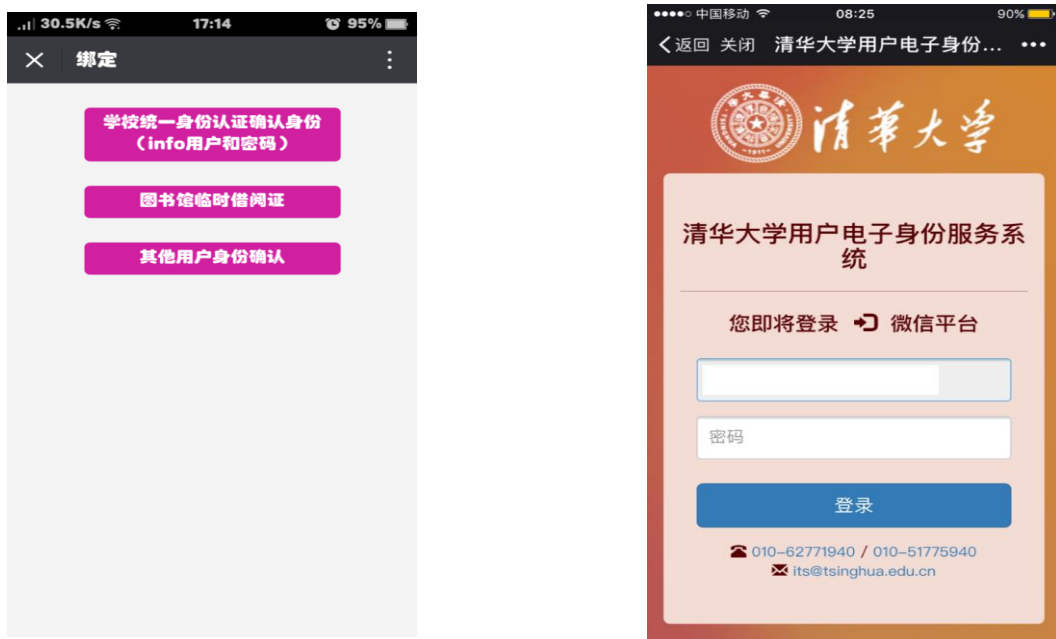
30.5K/s 17:14 95%

× 绑定

学校统一身份认证确认身份（info用户和密码）

图书馆临时借阅证

其他用户身份确认

●●●●○ 中国移动 08:25 90%

< 返回 关闭 清华大学用户电子身份... •••

清華大學

清华大学用户电子身份服务系统

您即将登录 微信平台

密码

登录

010-62771940 / 010-51775940
its@tsinghua.edu.cn